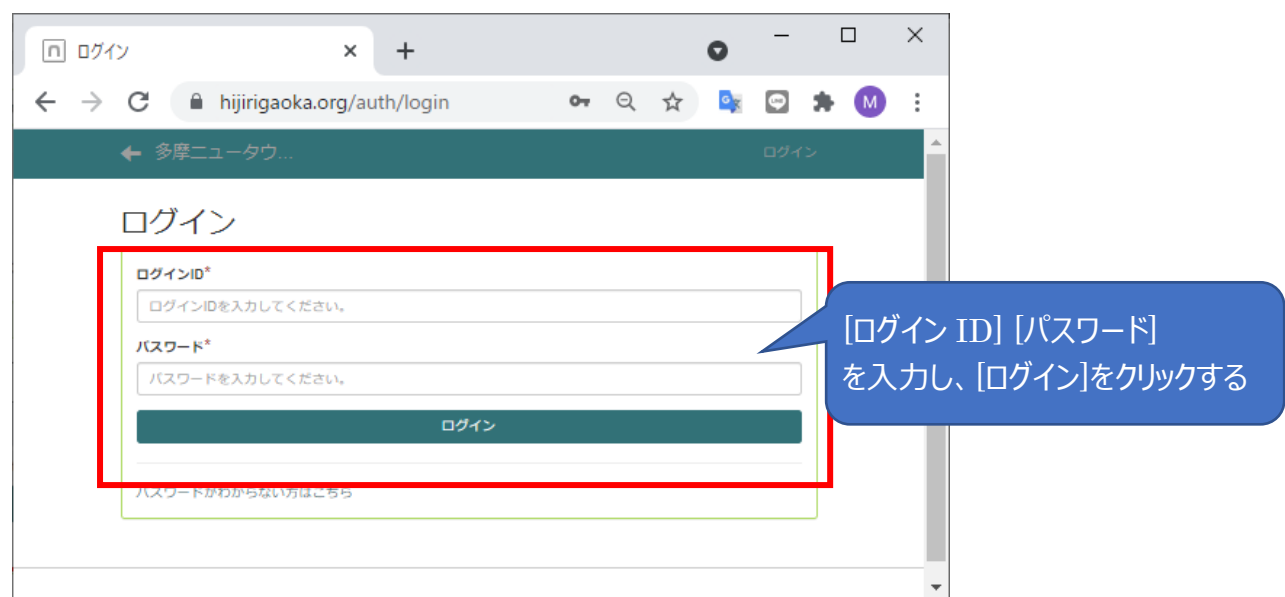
ログイン

hijirigaoka.org/auth/login

M

多摩ニュータウ...

ログイン

ログイン

ログインID*

ログインIDを入力してください。

パスワード*

パスワードを入力してください。

ログイン

パスワードがわからない方はこちら

[ログイン ID] [パスワード] を入力し、[ログイン]をクリックする